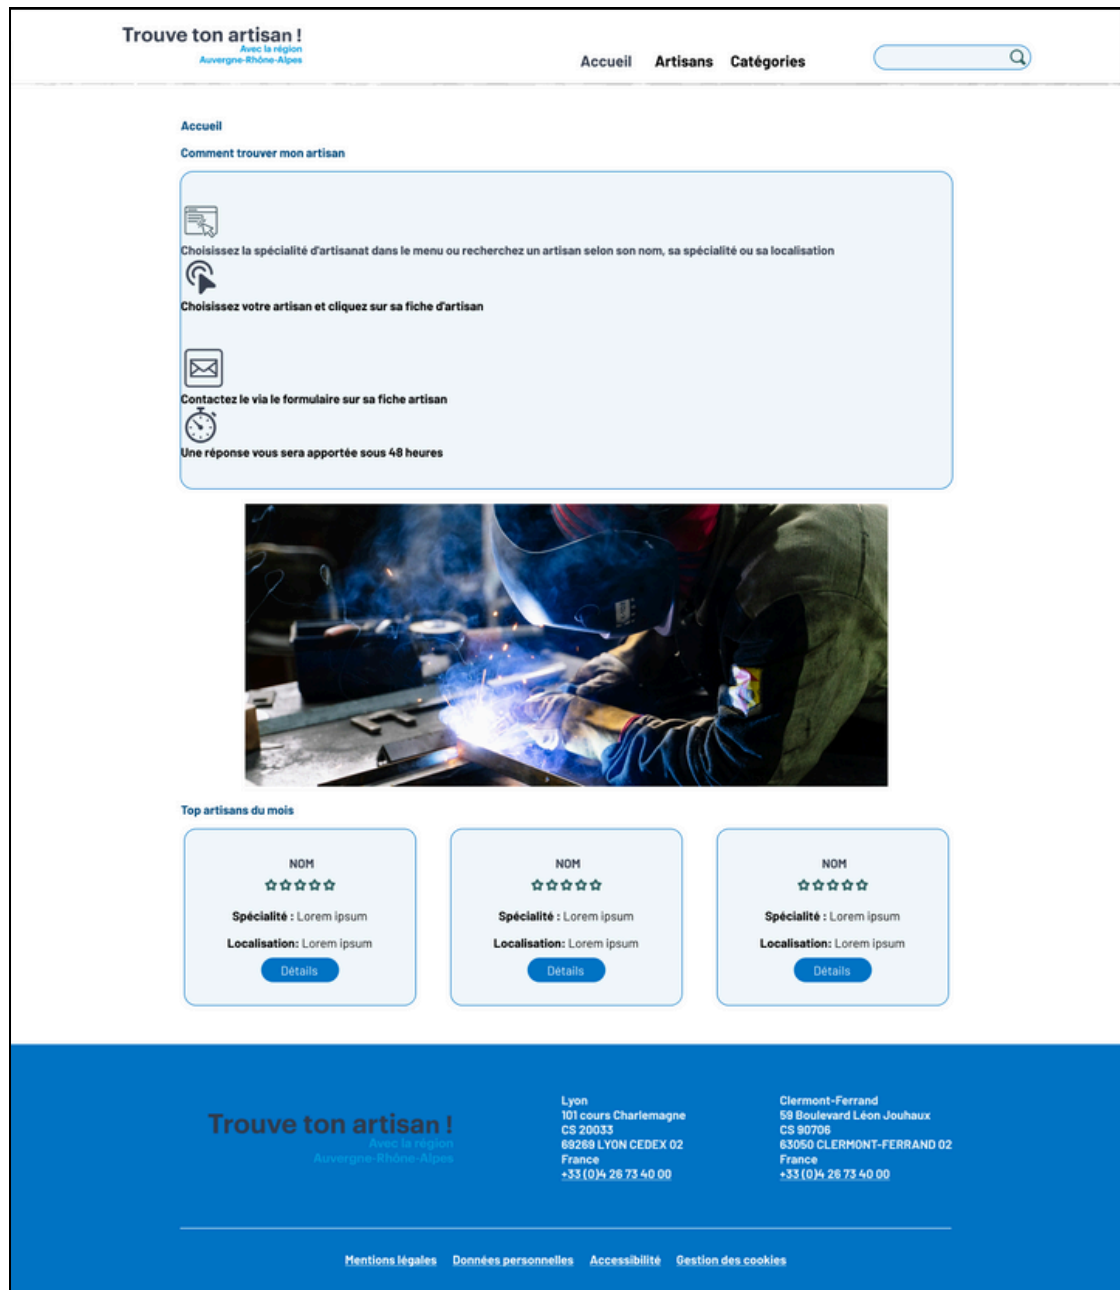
Trouve ton artisan !
Avec la région
Auvergne-Rhône-Alpes

Accueil Artisans Catégories

Accueil

Comment trouver mon artisan

Choisissez la spécialité d'artisanat dans le menu ou recherchez un artisan selon son nom, sa spécialité ou sa localisation

Choisissez votre artisan et cliquez sur sa fiche d'artisan

Contactez le via le formulaire sur sa fiche artisan

Une réponse vous sera apportée sous 48 heures

Top artisans du mois

NOM
Spécialité : Lorem ipsum
Localisation: Lorem ipsum
Détails

NOM
Spécialité : Lorem ipsum
Localisation: Lorem ipsum
Détails

NOM
Spécialité : Lorem ipsum
Localisation: Lorem ipsum
Détails

Trouve ton artisan !
Avec la région
Auvergne-Rhône-Alpes

Lyon
101 cours Charlemagne
CS 20033
69269 LYON CEDEX 02
France
+33 (0)4 26 73 40 00

Clermont-Ferrand
59 Boulevard Léon Jouhaux
CS 90706
63050 CLERMONT-FERRAND 02
France
+33 (0)4 26 73 40 00

Mentions légales Données personnelles Accessibilité Gestion des cookies